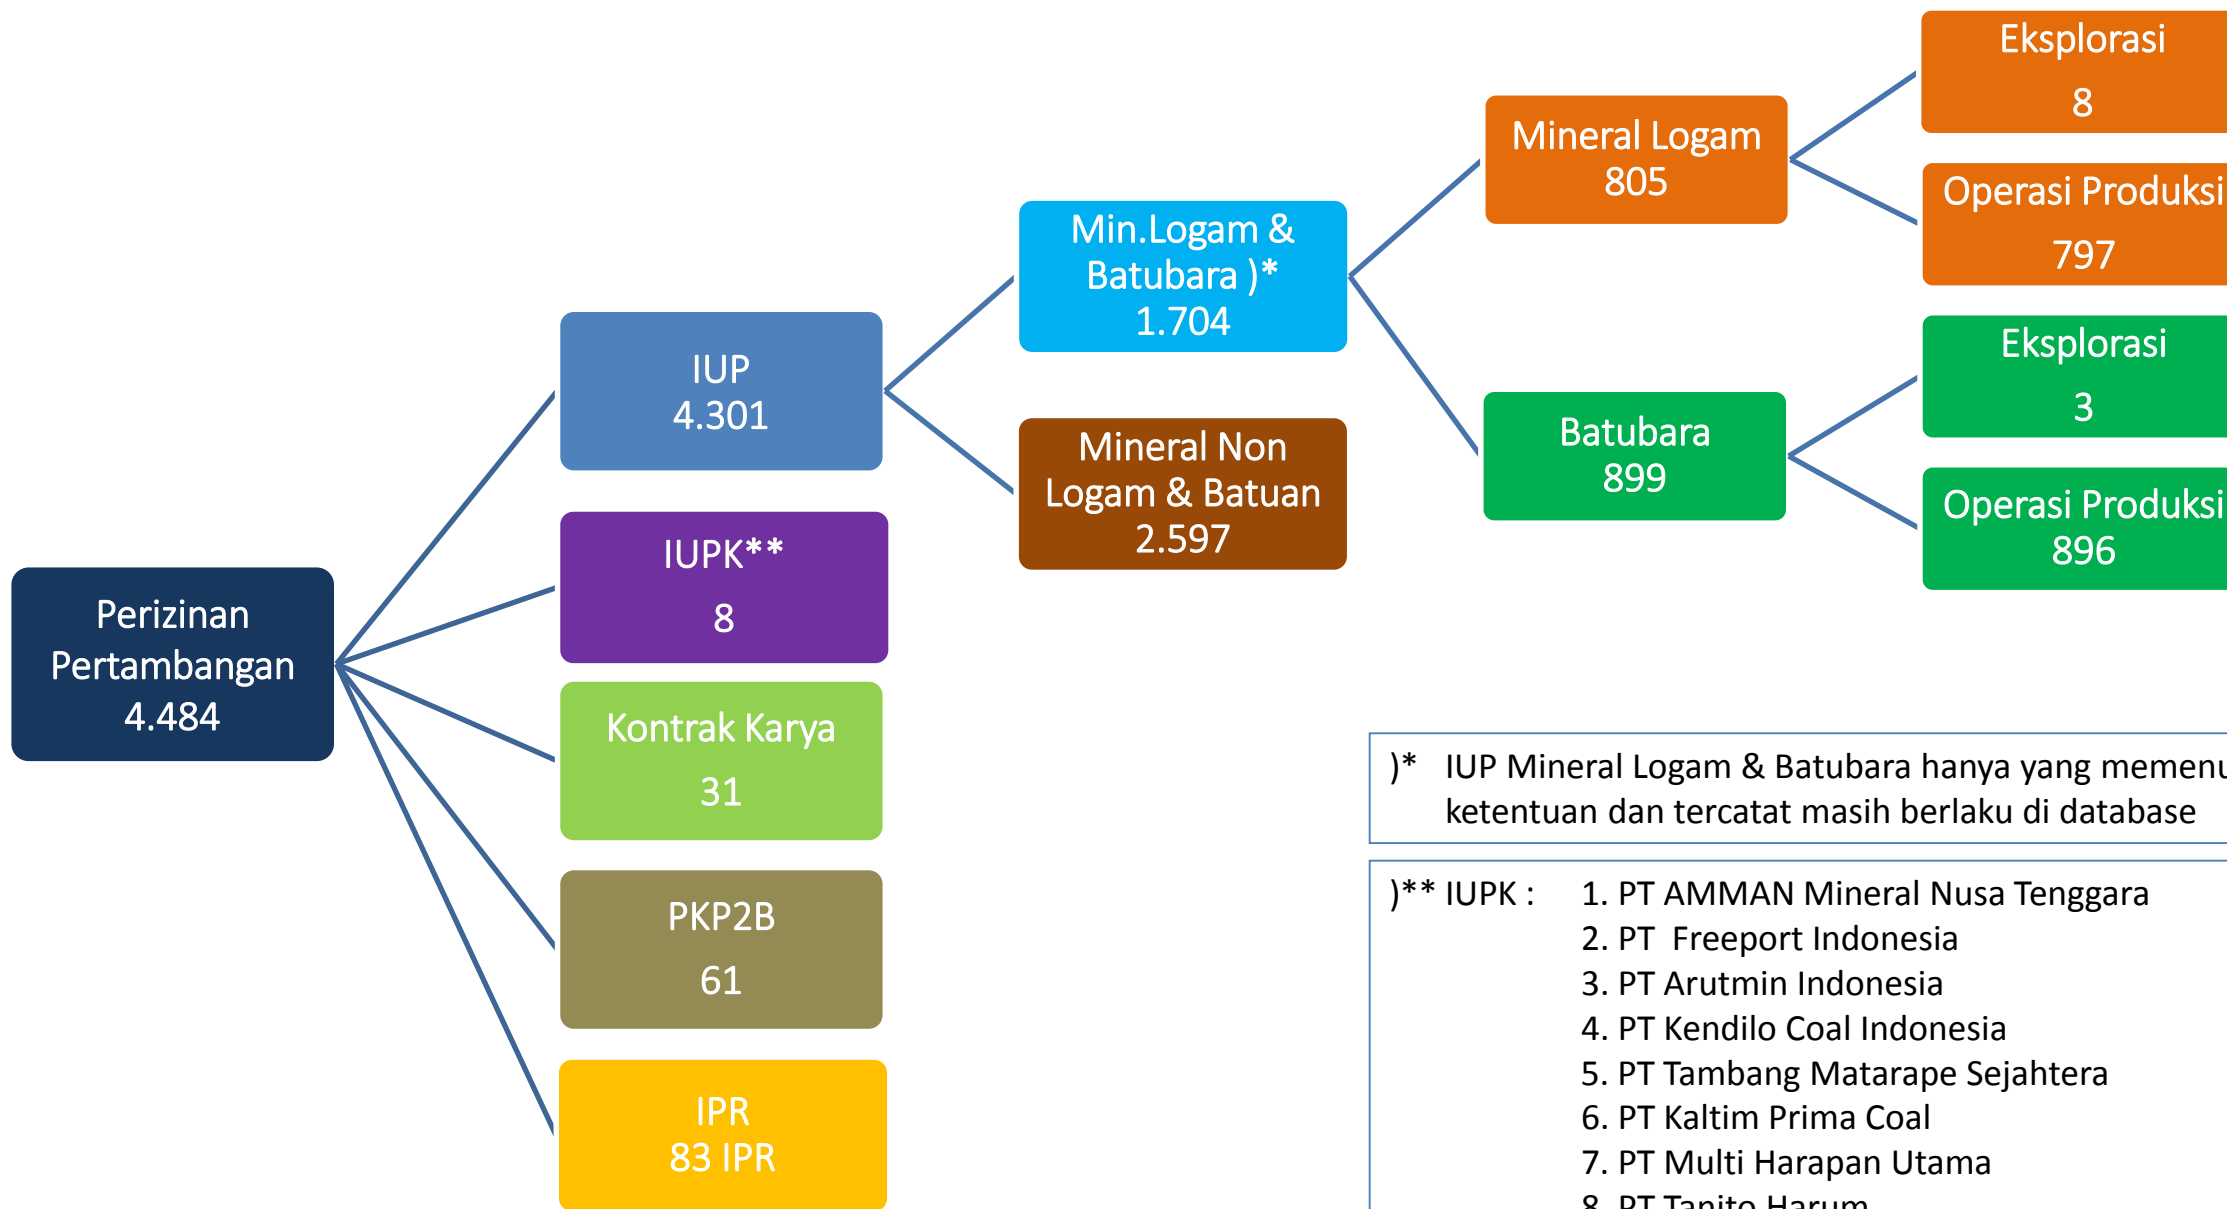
Perizinan Pertambangan 4.484

IUP 4.301

IUPK** 8

Kontrak Karya 31

PKP2B 61

IPR 83 IPR

Min.Logam & Batubara )* 1.704

Mineral Non Logam & Batuan 2.597

Mineral Logam 805

Batubara 899

Eksplorasi 8

Operasi Produksi 797

Eksplorasi 3

Operasi Produksi 896

)* IUP Mineral Logam & Batubara hanya yang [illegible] ketentuan dan tercatat masih berlaku di database

)** IUPK : 1. PT AMMAN Mineral Nusa Tenggara
2. PT Freeport Indonesia
3. PT Arutmin Indonesia
4. PT Kendilo Coal Indonesia
5. PT Tambang Matarape Sejahtera
6. PT Kaltim Prima Coal
7. PT Multi Harapan Utama
8. PT Tanito Harum